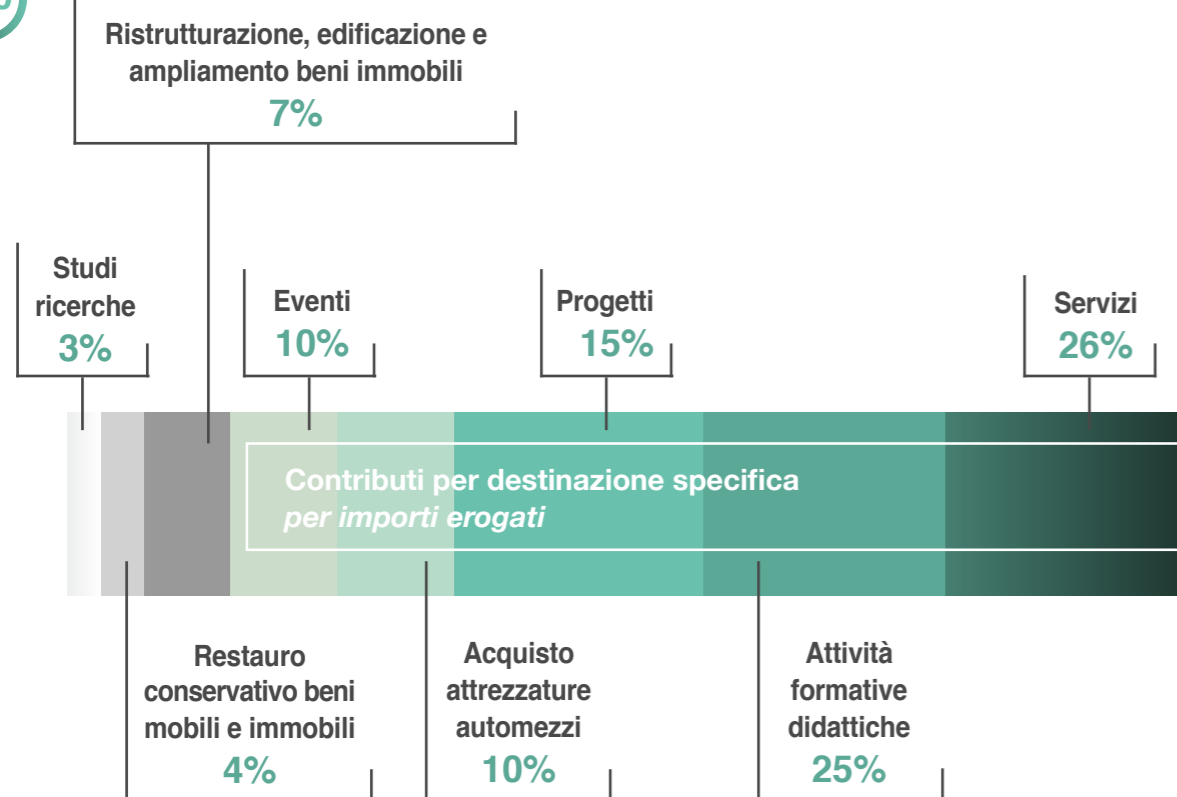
Ristrutturazione, edificazione e ampliamento beni immobili
7%

Studi ricerche
3%

Eventi
10%

Progetti
15%

Servizi
26%

Contributi per destinazione specifica
*per importi erogati*

Restauro conservativo beni mobili e immobili
4%

Acquisto attrezzature automezzi
10%

Attività formative didattiche
25%